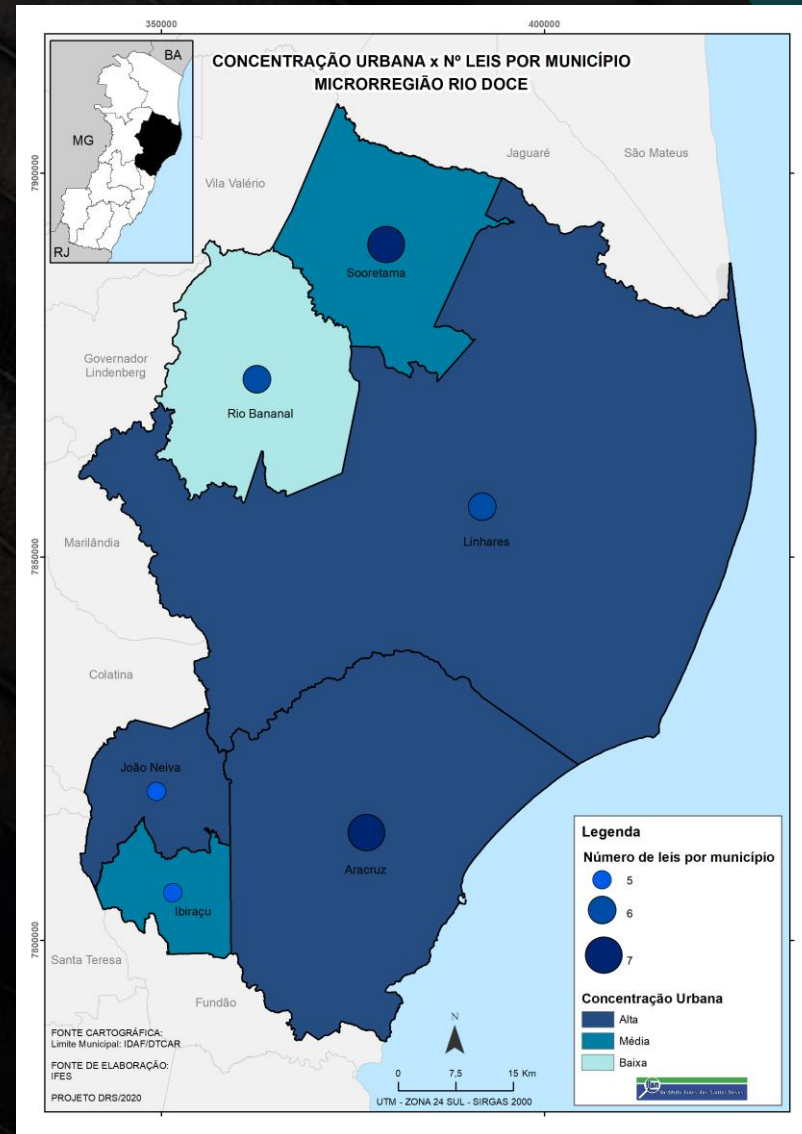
350000

400000

CONCENTRAÇÃO URBANA x Nº LEIS POR MUNICÍPIO
MICRORREGIÃO RIO DOCE

BA

MG

RJ

7900000

7850000

7800000

Jaguaré

São Mateus

Vila Valério

Sooretama

Governador Lindenberg

Rio Bananal

Linhares

Marilândia

Colatina

João Neiva

Aracruz

Ibiraçu

Santa Teresa

Fundão

Legenda

Número de leis por município

5

6

7

Concentração Urbana

Alta

Média

Baixa

FONTE CARTOGRÁFICA:
Limite Municipal: IDAF/DTCAR

FONTE DE ELABORAÇÃO:
IFES

PROJETO DRS/2020

N

0 7,5 15 Km

UTM - ZONA 24 SUL - SIRGAS 2000

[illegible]